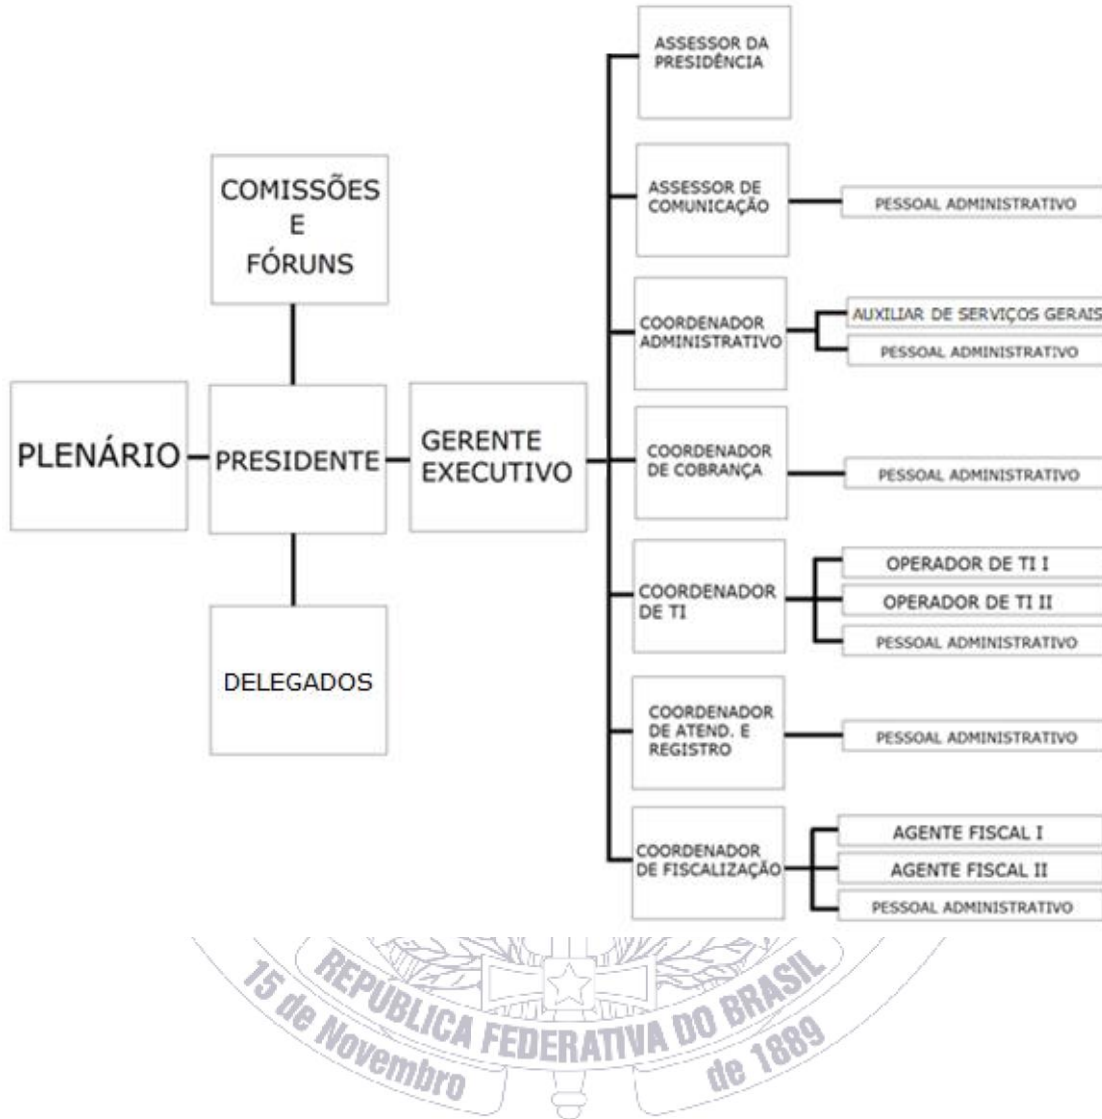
COMISSÕES
E
FÓRUNS

PLENÁRIO

PRESIDENTE

DELEGADOS

GERENTE
EXECUTIVO

ASSESSOR DA PRESIDÊNCIA

ASSESSOR DE COMUNICAÇÃO

PESSOAL ADMINISTRATIVO

COORDENADOR ADMINISTRATIVO

AUXILIAR DE SERVIÇOS GERAIS

PESSOAL ADMINISTRATIVO

COORDENADOR DE COBRANÇA

PESSOAL ADMINISTRATIVO

COORDENADOR DE TI

OPERADOR DE TI I

OPERADOR DE TI II

PESSOAL ADMINISTRATIVO

COORDENADOR DE ATEND. E REGISTRO

PESSOAL ADMINISTRATIVO

COORDENADOR DE FISCALIZAÇÃO

AGENTE FISCAL I

AGENTE FISCAL II

PESSOAL ADMINISTRATIVO

15 de Novembro REPÚBLICA FEDERATIVA DO BRASIL de 1889